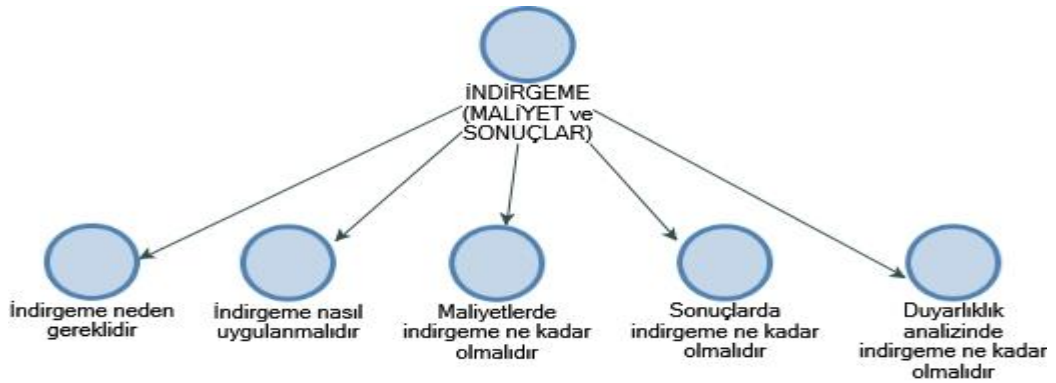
İNDİRGEME (MALİYET ve SONUÇLAR)

İndirgeme neden gereklidir

İndirgeme nasıl uygulanmalıdır

Maliyetlerde indirgeme ne kadar olmalıdır

Sonuçlarda indirgeme ne kadar olmalıdır

Duyarlılık analizinde indirgeme ne kadar olmalıdır